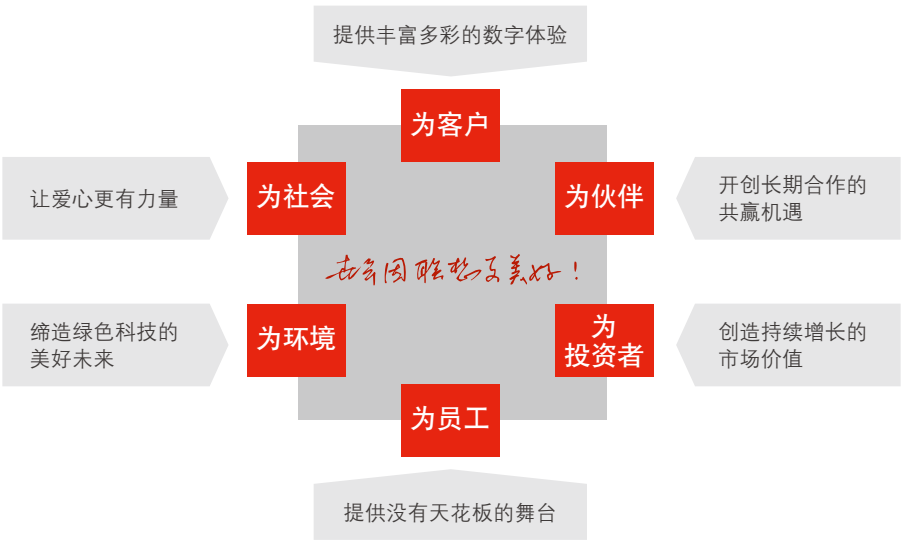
提供丰富多彩的数字体验

为客户

让爱心更有力量

为社会

为伙伴

开创长期合作的共赢机遇

在线网联世界更美好！

缔造绿色科技的美好未来

为环境

为投资者

创造持续增长的市场价值

为员工

提供没有天花板的舞台